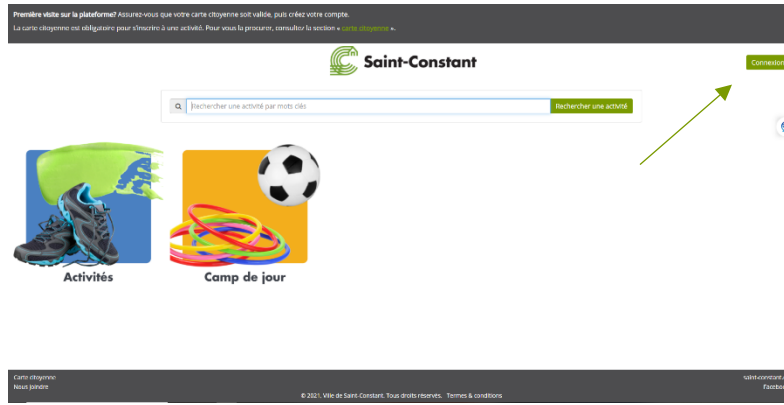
Première visite sur la plateforme? Assurez-vous que votre carte citoyenne soit valide, puis créez votre compte.

La carte citoyenne est obligatoire pour s'inscrire à une activité. Pour vous la procurer, consultez la section « carte citoyenne ».

Saint-Constant

Connexion

Rechercher une activité par mots clés

Rechercher une activité

Activités

Camp de jour

Carte citoyenne
Nous joindre

saint-constant
Facebo

© 2021, Ville de Saint-Constant. Tous droits réservés. Termes & conditions